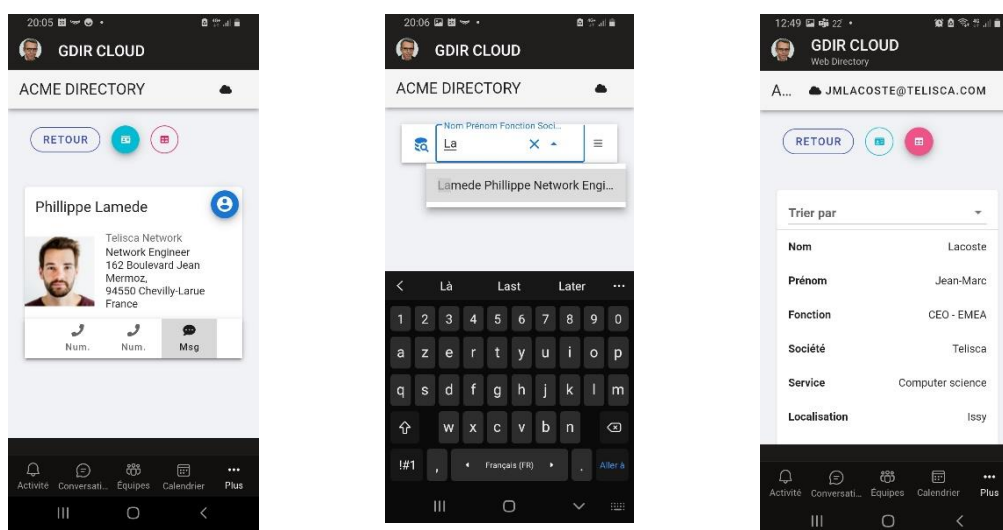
20:05

GDIR CLOUD

ACME DIRECTORY

RETOUR

Phillippe Lamede

Telisca Network
Network Engineer
162 Boulevard Jean Mermoz,
94550 Chevilly-Larue
France

Num. Num. Msg

Activité Conversati... Équipes Calendrier Plus

20:06

GDIR CLOUD

ACME DIRECTORY

Nom Prénom Fonction Soci...

La

Lamede Phillippe Network Engi...

Là Last Later

1 2 3 4 5 6 7 8 9 0
a z e r t y u i o p
q s d f g h j k l m
w x c v b n
!#1 , Français (FR) . Aller à

12:49

GDIR CLOUD
Web Directory

A... JMLACOSTE@TELISCA.COM

RETOUR

Trier par

| | |
|---|---|
| Nom | Lacoste |
| Prénom | Jean-Marc |
| Fonction | CEO - EMEA |
| Société | Telisca |
| Service | Computer science |
| Localisation | Issy |

Activité Conversati... Équipes Calendrier Plus